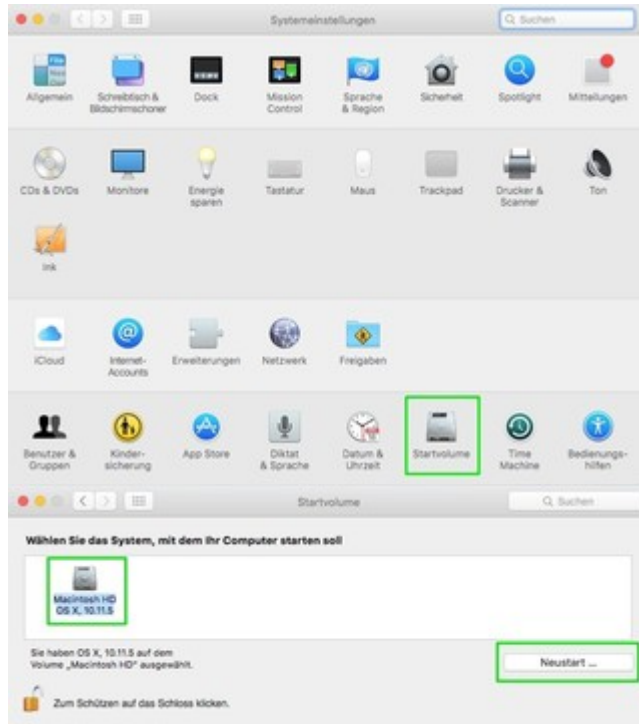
Systemeinstellungen

Suchen

Allgemein
Schreibtisch & Bildschirmschoner
Dock
Mission Control
Sprache & Region
Sicherheit
Spotlight
Mitteilungen

CDs & DVDs
Monitore
Energie sparen
Tastatur
Maus
Trackpad
Drucker & Scanner
Ton

Ink

iCloud
Internet-Accounts
Erweiterungen
Netzwerk
Freigaben

Benutzer & Gruppen
Kindersicherung
App Store
Diktat & Sprache
Datum & Uhrzeit
Startvolume
Time Machine
Bedienungshilfen

Startvolume

Suchen

Wählen Sie das System, mit dem Ihr Computer starten soll

Macintosh HD
OS X, 10.11.5

Sie haben OS X, 10.11.5 auf dem Volume „Macintosh HD" ausgewählt.

Neustart ...

Zum Schützen auf das Schloss klicken.